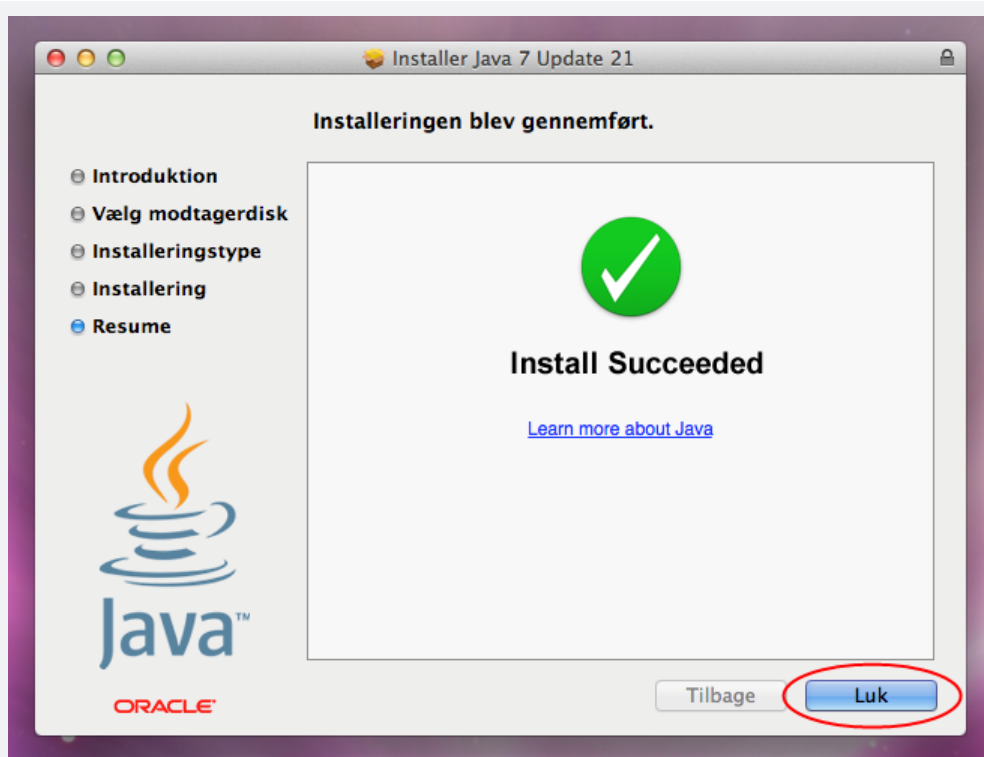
Installer Java 7 Update 21

Installeringen blev gennemført.

Introduktion
Vælg modtagerdisk
Installeringstype
Installering
Resume

Install Succeeded

Learn more about Java

Java™

ORACLE

Tilbage

Luk